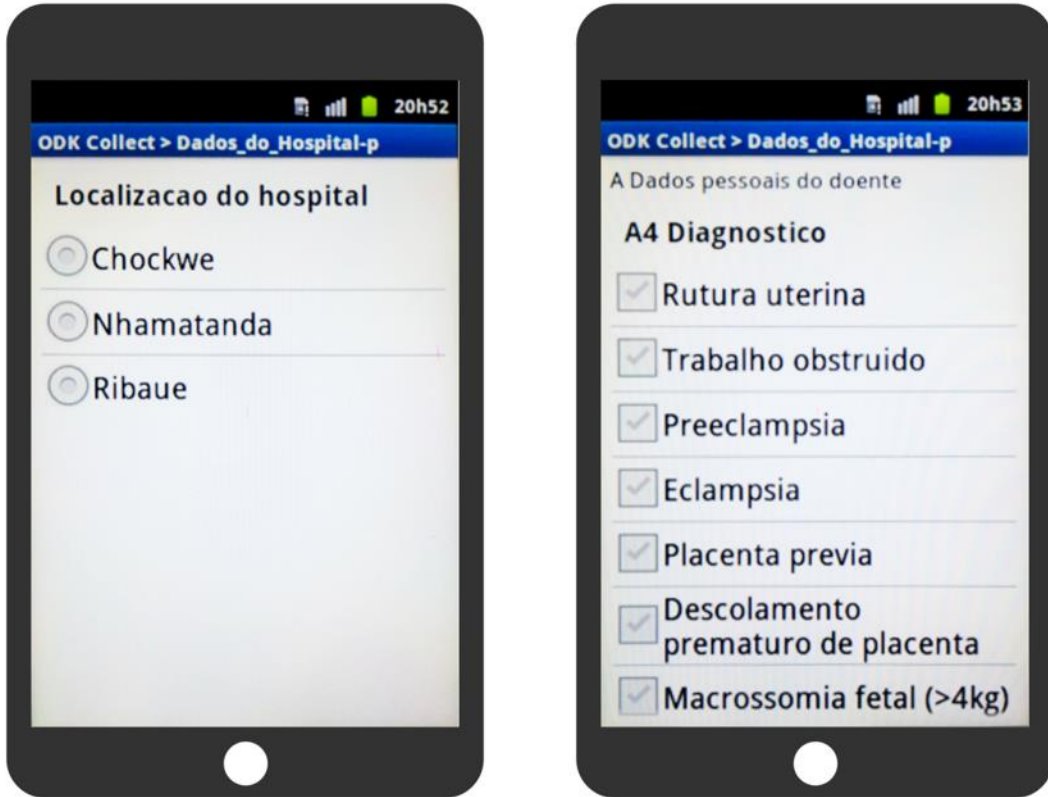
20h52

ODK Collect > Dados_do_Hospital-p

Localizacao do hospital

Chockwe

Nhamatanda

Ribaue

20h53

ODK Collect > Dados_do_Hospital-p

A Dados pessoais do doente

A4 Diagnostico

Rutura uterina

Trabalho obstruido

Preeclampsia

Eclampsia

Placenta previa

Descolamento prematuro de placenta

Macrossomia fetal (>4kg)